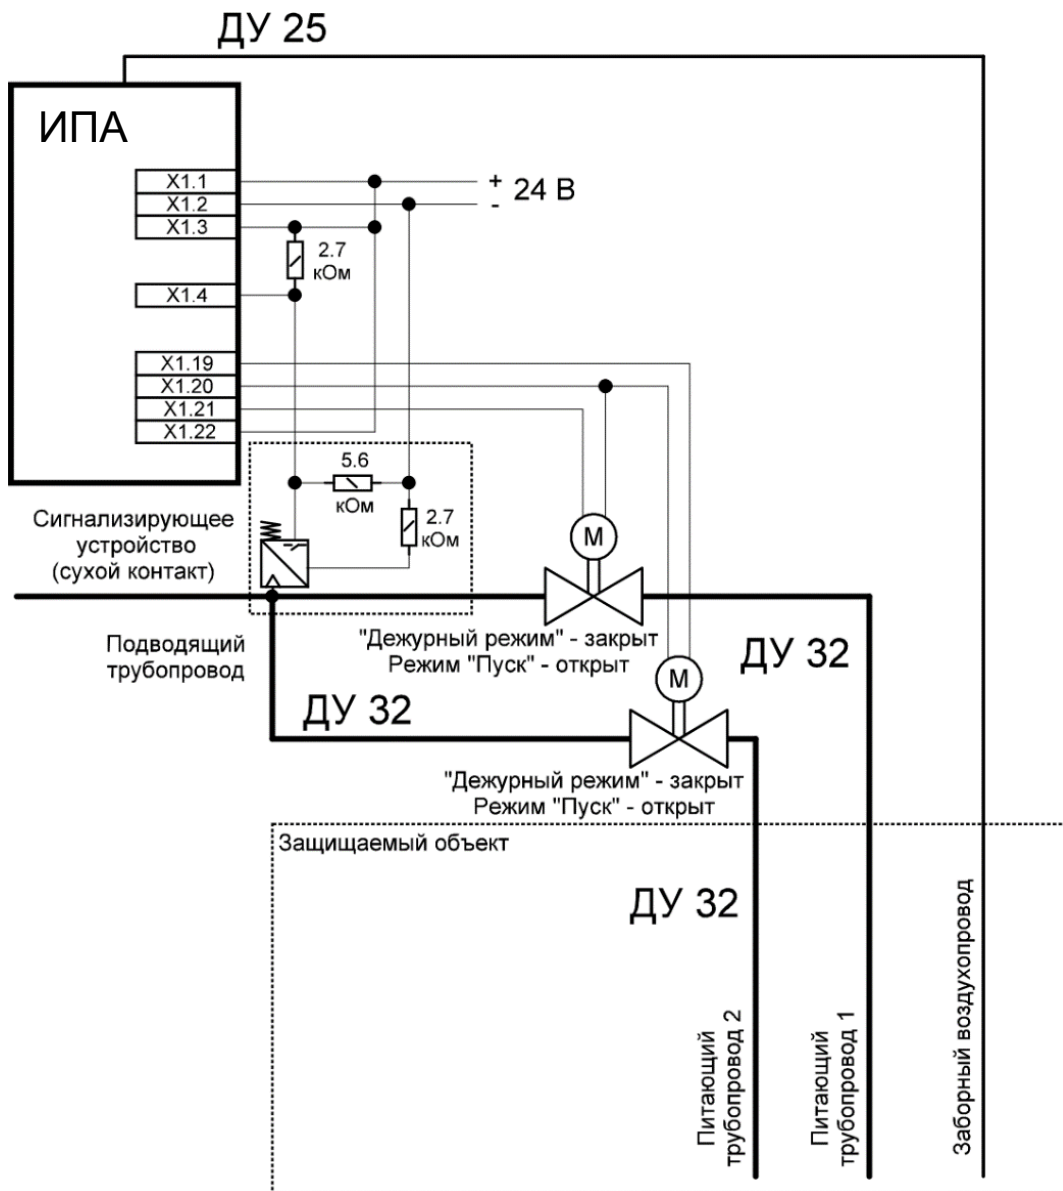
ДУ 25

ИПА

X1.1
X1.2
X1.3

+ 24 В
-

2.7 кОм

X1.4

X1.19
X1.20
X1.21
X1.22

5.6 кОм

2.7 кОм

Сигнализирующее устройство (сухой контакт)

M

Подводящий трубопровод

"Дежурный режим" - закрыт
Режим "Пуск" - открыт

ДУ 32

M

ДУ 32

"Дежурный режим" - закрыт
Режим "Пуск" - открыт

Защищаемый объект

ДУ 32

Питающий трубопровод 2

Питающий трубопровод 1

Заборный воздухопровод